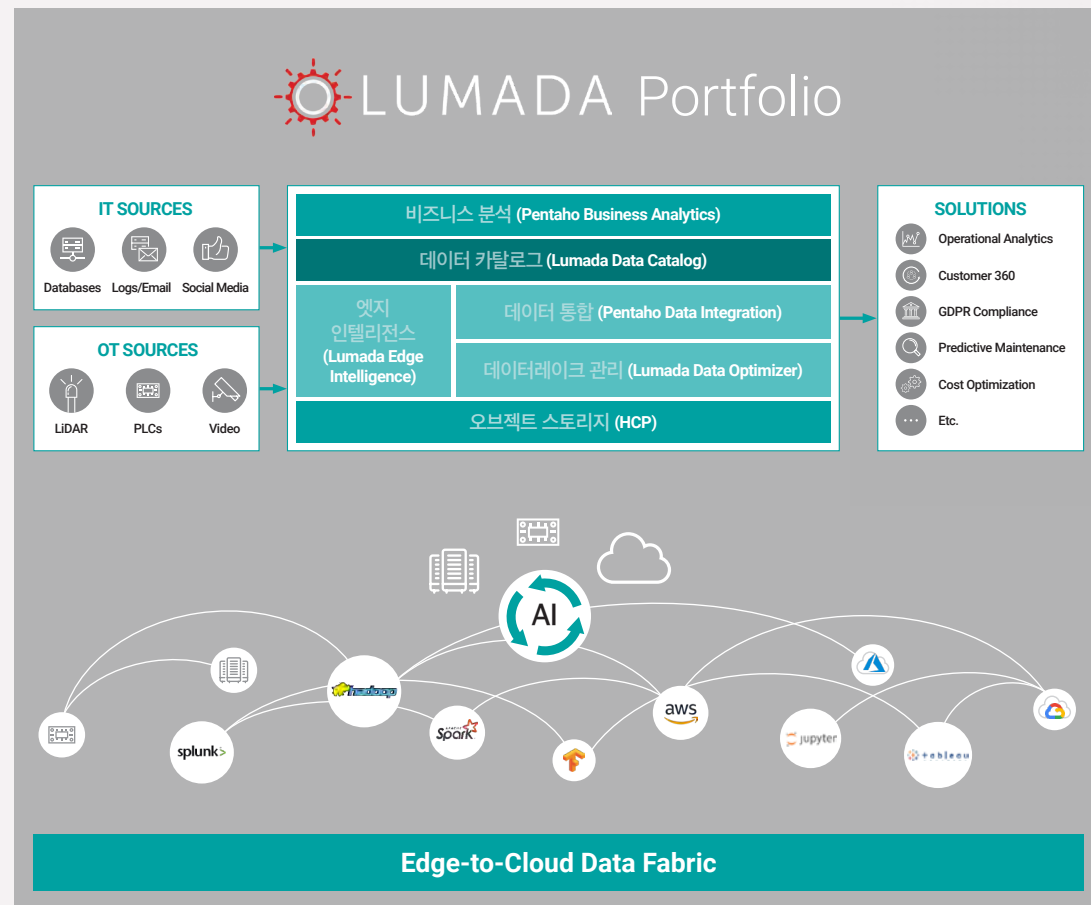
LUMADA Portfolio

IT SOURCES

Databases Logs/Email Social Media

OT SOURCES

LiDAR PLCs Video

비즈니스 분석 (Pentaho Business Analytics)

데이터 카탈로그 (Lumada Data Catalog)

엣지 인텔리전스 (Lumada Edge Intelligence)

데이터 통합 (Pentaho Data Integration)

데이터레이크 관리 (Lumada Data Optimizer)

오브젝트 스토리지 (HCP)

SOLUTIONS

Operational Analytics

Customer 360

GDPR Compliance

Predictive Maintenance

Cost Optimization

Etc.

AI

hadoop

splunk>

Spark

aws

jupyter

tableau

Edge-to-Cloud Data Fabric